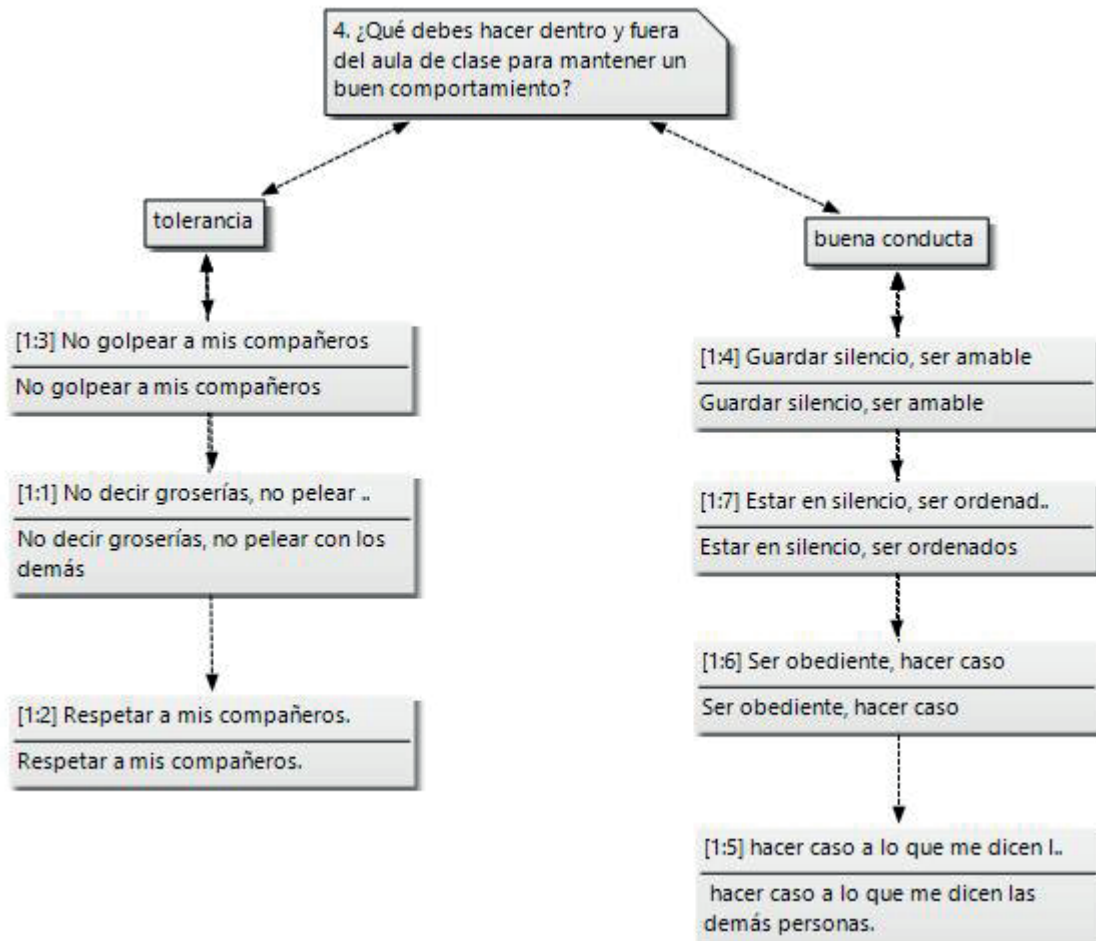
4. ¿Qué debes hacer dentro y fuera del aula de clase para mantener un buen comportamiento?

tolerancia

[1:3] No golpear a mis compañeros

No golpear a mis compañeros

[1:1] No decir groserías, no pelear ..

No decir groserías, no pelear con los demás

[1:2] Respetar a mis compañeros.

Respetar a mis compañeros.

buena conducta

[1:4] Guardar silencio, ser amable

Guardar silencio, ser amable

[1:7] Estar en silencio, ser ordenad..

Estar en silencio, ser ordenados

[1:6] Ser obediente, hacer caso

Ser obediente, hacer caso

[1:5] hacer caso a lo que me dicen l..

hacer caso a lo que me dicen las demás personas.